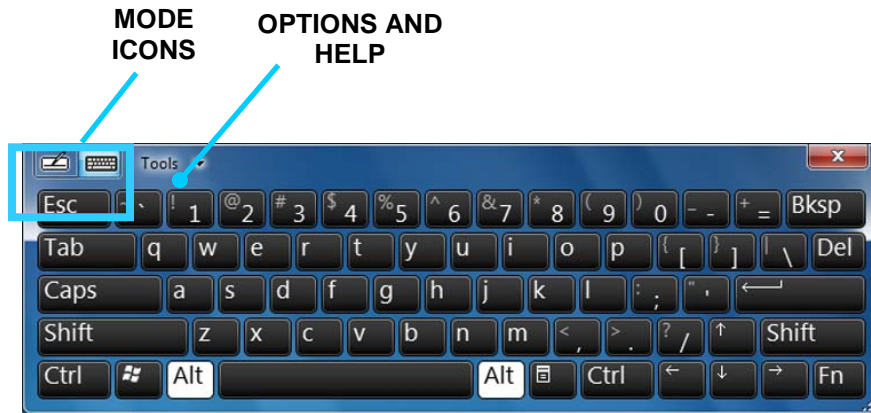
MODE ICONS

OPTIONS AND HELP

Tools

Esc ~ ` ! 1 @ 2 # 3 $ 4 % 5 ^ 6 & 7 * 8 ( 9 ) 0 _ - + = Bksp

Tab q w e r t y u i o p { [ } ] | \ Del

Caps a s d f g h j k l : ; " '

Shift z x c v b n m < , > . ? / ↑ Shift

Ctrl Alt Alt Ctrl ← ↓ → Fn